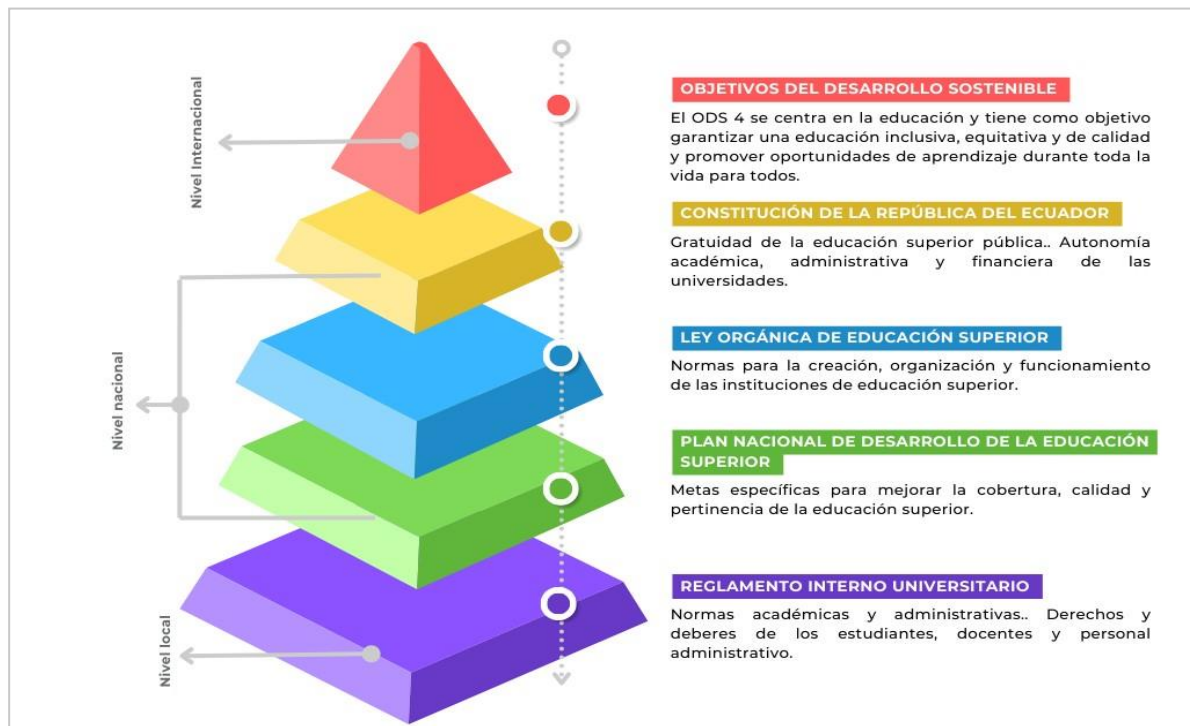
Nivel Internacional

Nivel nacional

Nivel local

OBJETIVOS DEL DESARROLLO SOSTENIBLE

El ODS 4 se centra en la educación y tiene como objetivo garantizar una educación inclusiva, equitativa y de calidad y promover oportunidades de aprendizaje durante toda la vida para todos.

CONSTITUCIÓN DE LA REPÚBLICA DEL ECUADOR

Gratuidad de la educación superior pública.. Autonomía académica, administrativa y financiera de las universidades.

LEY ORGÁNICA DE EDUCACIÓN SUPERIOR

Normas para la creación, organización y funcionamiento de las instituciones de educación superior.

PLAN NACIONAL DE DESARROLLO DE LA EDUCACIÓN SUPERIOR

Metas específicas para mejorar la cobertura, calidad y pertinencia de la educación superior.

REGLAMENTO INTERNO UNIVERSITARIO

Normas académicas y administrativas.. Derechos y deberes de los estudiantes, docentes y personal administrativo.